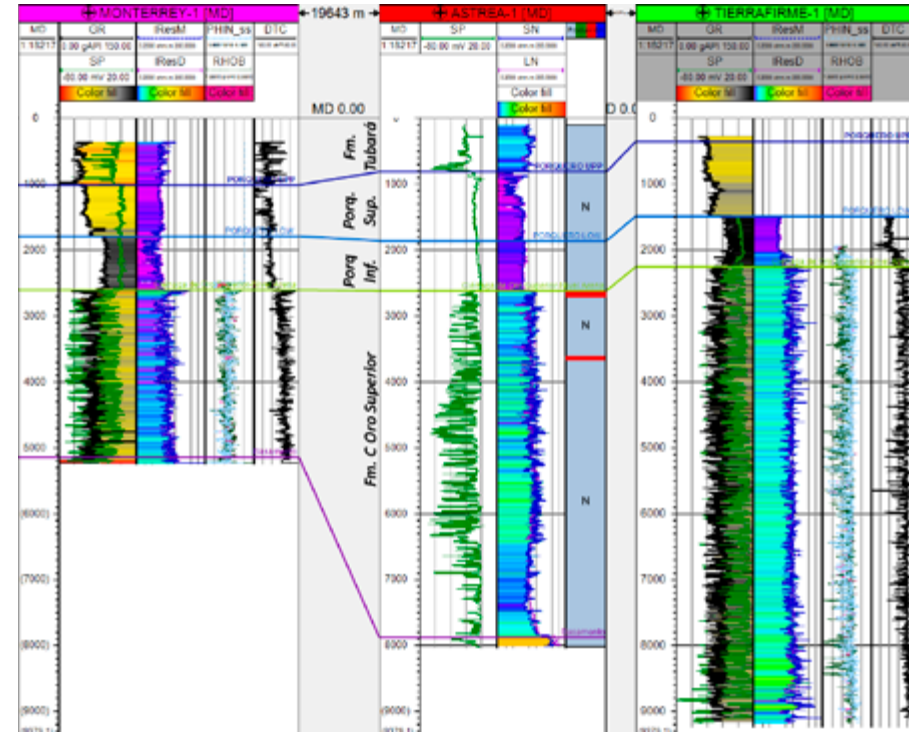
MONTERREY-1 [MD]
19643 m
ASTREA-1 [MD]
TIERRAFIRME-1 [MD]

MD | GR | IResM | PHIN_ss | DTC
1:15217 | 0.00 gAPI 150.00
SP | IResD | RHOB
-80.00 mV 20.00
Color fill | Color fill | Color fill

MD | SP | SN
1:15217 | -80.00 mV 20.00
LN
Color fill
Color fill

MD | GR | IResM | PHIN_ss | DTC
1:15217 | 0.00 gAPI 150.00
SP | IResD | RHOB
-80.00 mV 20.00
Color fill | Color fill | Color fill

MD 0.00
D 0.0

0
1000
2000
3000
4000
5000
(6000)
(7000)
(8000)
(9000)

Fm. Tubará
Porq. Sup.
Porq Inf.
Fm. C Oro Superior

PORQUERO UPP
PORQUERO LOW
Basamento

N
N
N

0
1000
2000
3000
4000
5000
6000
7000
8000
(9000)

0
1000
2000
3000
4000
5000
6000
7000
8000
9000